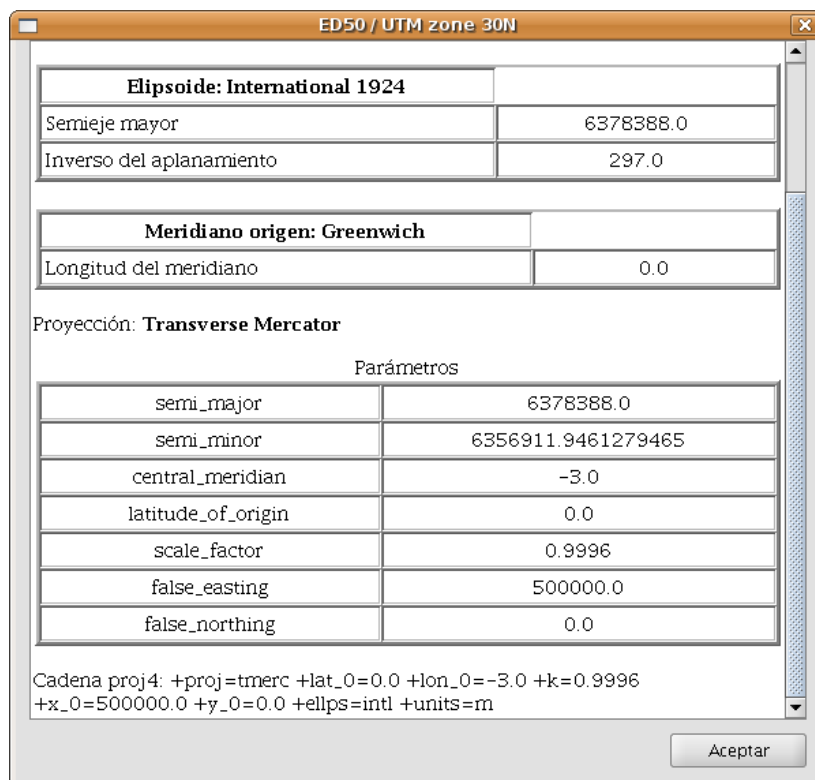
ED50 / UTM zone 30N

| Elipsoide: International 1924 | |
|---|---|
| Semieje mayor | 6378388.0 |
| Inverso del aplanamiento | 297.0 |

| Meridiano origen: Greenwich | |
|---|---|
| Longitud del meridiano | 0.0 |

Proyección: **Transverse Mercator**

Parámetros

| semi_major | 6378388.0 |
|---|---|
| semi_minor | 6356911.9461279465 |
| central_meridian | -3.0 |
| latitude_of_origin | 0.0 |
| scale_factor | 0.9996 |
| false_easting | 500000.0 |
| false_northing | 0.0 |

Cadena proj4: +proj=tmerc +lat_0=0.0 +lon_0=-3.0 +k=0.9996 +x_0=500000.0 +y_0=0.0 +ellps=intl +units=m

Aceptar